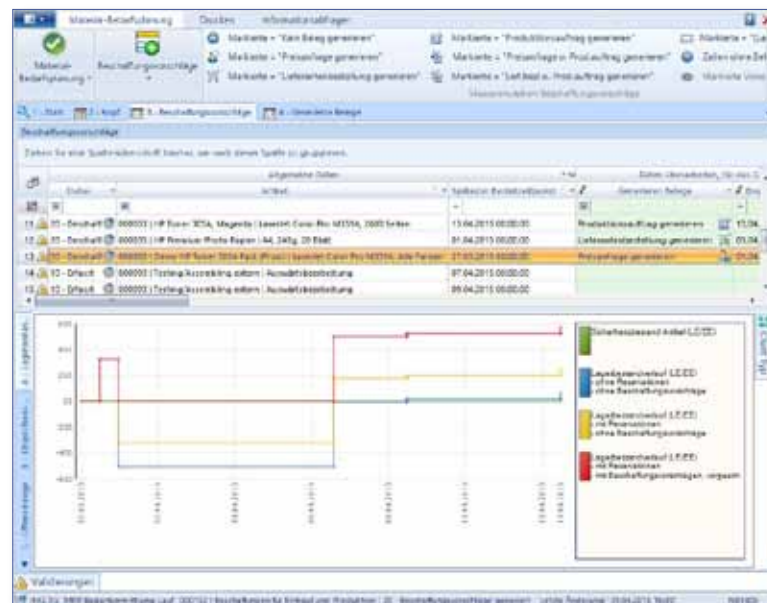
Material-Bedarfsplanung Drucken Informationsabfragen

Material-Bedarfsplanung Beschaffungsvorschläge

Markierte = "Kein Beleg generieren"
Markierte = "Preisanfrage generieren"
Markierte = "Lieferantenbestellung generieren"
Markierte = "Produktionsauftrag generieren"
Markierte = "Preisanfrage in Prod.auftrag generieren"
Markierte = "Lief.best.u. Prod.auftrag generieren"
Markierte = "Ge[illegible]
Zeilen ohne Bel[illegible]
Markierte Verw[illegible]
Massenändern Beschaffungsvorschläge

1 - Start 2 - Kopf 3 - Beschaffungsvorschläge 4 - Generierte Belege

Beschaffungsvorschläge

Ziehen Sie eine Spaltenüberschrift hierher, um nach dieser Spalte zu gruppieren.

| | Allgemeine Daten | | | Daten übernehmen für den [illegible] | |
|---|---|---|---|---|---|
| Status | Artikel | Späteste Bestelldatum | | Generierter Beleg | Ers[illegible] |
| 11 | 01 - Bestheft | 000033 \| HP Toner 305a, Magenta \| Laserjet Color Pro M375N, 2600 Seiten | 13.04.2015 00:00:00 | Produktionsauftrag generieren | 13.04 |
| 12 | 01 - Bestheft | 000035 \| HP Premium Photo Papier \| A4, 240g, 20 Blatt | 01.04.2015 00:00:00 | Lieferantenbestellung generieren | 01.04 |
| 13 | 01 - Bestheft | 000033 \| Demo HP Toner 305a Pack (Preis) \| Laserjet Color Pro M375N, alle Farben | 27.03.2015 00:00:00 | Preisanfrage generieren | 01.04 |
| 14 | 02 - Default | 000033 \| Testing Ausmilking extern \| Auswärtsbestellung | 07.04.2015 00:00:00 | | |
| 15 | 02 - Default | 000033 \| Testing Ausmilking extern \| Auswärtsbestellung | 09.04.2015 00:00:00 | | |

600
400
200
0
-200
-400
-600

Sicherheitsbestand Artikel (LE/EE)

Lagerbestandsverlauf (LE/EE)
- ohne Reservationen
- ohne Beschaffungsvorschläge

Lagerbestandsverlauf (LE/EE)
- mit Reservationen
- ohne Beschaffungsvorschläge

Lagerbestandsverlauf (LE/EE)
- mit Reservationen
- mit Beschaffungsvorschlägen, vorgezeigt

Validierungen